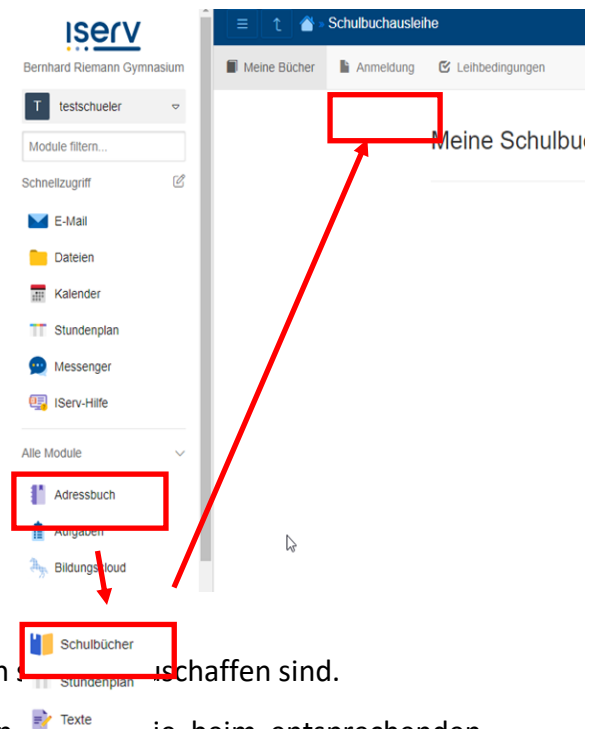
iserv
Bernhard Riemann Gymnasium
T testschueler
Module filtern...
Schnellzugriff
E-Mail
Dateien
Kalender
Stundenplan
Messenger
IServ-Hilfe
Alle Module
Adressbuch
Aufgaben
Bildungscloud
Schulbücher
Stundenplan
Texte

Schulbuchausleihe
Meine Bücher
Anmeldung
Leihbedingungen
Meine Schulbü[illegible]

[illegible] schaffen sind.
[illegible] ie beim entsprechenden